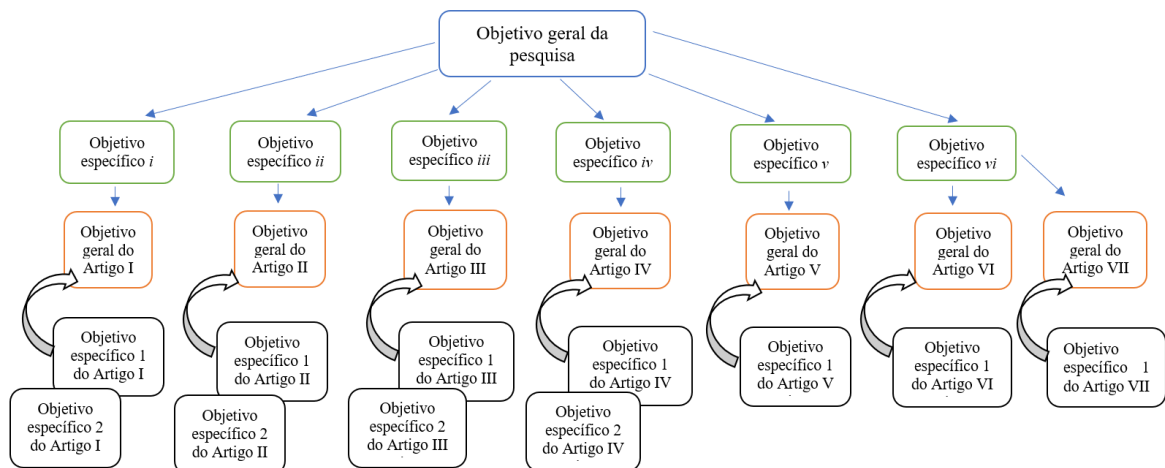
Objetivo geral da pesquisa

Objetivo específico *i*

Objetivo geral do Artigo I

Objetivo específico 1 do Artigo I

Objetivo específico 2 do Artigo I

Objetivo específico *ii*

Objetivo geral do Artigo II

Objetivo específico 1 do Artigo II

Objetivo específico 2 do Artigo II

Objetivo específico *iii*

Objetivo geral do Artigo III

Objetivo específico 1 do Artigo III

Objetivo específico 2 do Artigo III

Objetivo específico *iv*

Objetivo geral do Artigo IV

Objetivo específico 1 do Artigo IV

Objetivo específico 2 do Artigo IV

Objetivo específico *v*

Objetivo geral do Artigo V

Objetivo específico 1 do Artigo V

Objetivo específico *vi*

Objetivo geral do Artigo VI

Objetivo específico 1 do Artigo VI

Objetivo geral do Artigo VII

Objetivo específico 1 do Artigo VII